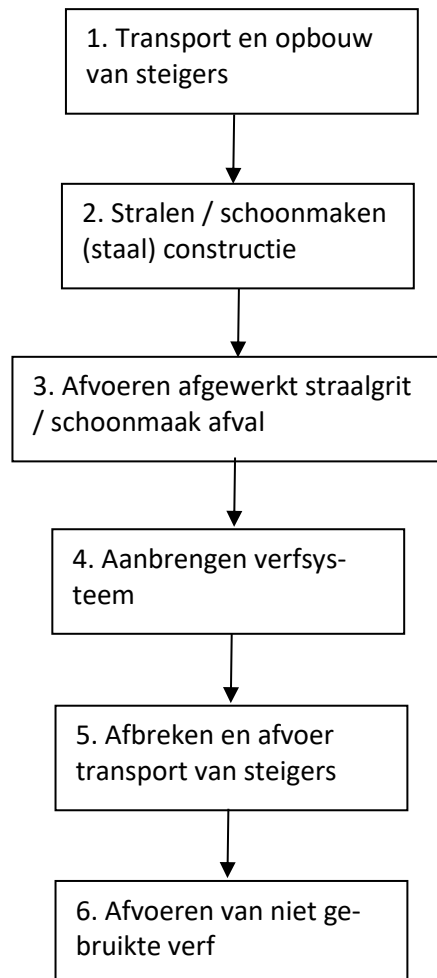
1. Transport en opbouw van steigers

2. Stralen / schoonmaken (staal) constructie

3. Afvoeren afgewerkt straalgrit / schoonmaak afval

4. Aanbrengen verfsysteem

5. Afbreken en afvoer transport van steigers

6. Afvoeren van niet gebruikte verf